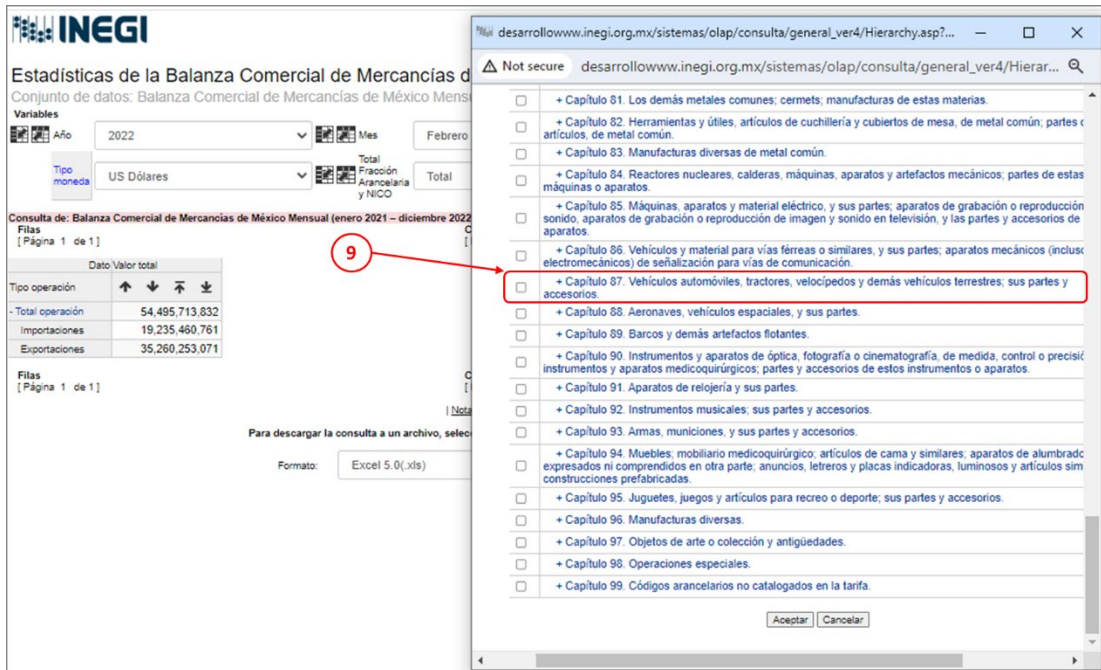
INEGI

Estadísticas de la Balanza Comercial de Mercancías d
Conjunto de datos: Balanza Comercial de Mercancías de México Mens
Variables
Año 2022 Mes Febrero
Tipo moneda US Dólares Total Fracción Arancelaria y NICO Total

Consulta de: Balanza Comercial de Mercancías de México Mensual (enero 2021 – diciembre 2022
Filas
[ Página 1 de 1 ]

| Tipo operación | Dato Valor total |
|---|---|
| - Total operación | 54,495,713,832 |
| Importaciones | 19,235,460,761 |
| Exportaciones | 35,260,253,071 |

Filas
[ Página 1 de 1 ]

| Nota

Para descargar la consulta a un archivo, selec

Formato: Excel 5.0(.xls)

desarrollowww.inegi.org.mx/sistemas/olap/consulta/general_ver4/Hierarchy.asp?...
Not secure desarrollowww.inegi.org.mx/sistemas/olap/consulta/general_ver4/Hierar...

+ Capítulo 81. Los demás metales comunes; cermets; manufacturas de estas materias.
+ Capítulo 82. Herramientas y útiles, artículos de cuchillería y cubiertos de mesa, de metal común; partes c artículos, de metal común.
+ Capítulo 83. Manufacturas diversas de metal común.
+ Capítulo 84. Reactores nucleares, calderas, máquinas, aparatos y artefactos mecánicos; partes de estas máquinas o aparatos.
+ Capítulo 85. Máquinas, aparatos y material eléctrico, y sus partes; aparatos de grabación o reproducción sonido, aparatos de grabación o reproducción de imagen y sonido en televisión, y las partes y accesorios de aparatos.
+ Capítulo 86. Vehículos y material para vías férreas o similares, y sus partes; aparatos mecánicos (inclusc electromecánicos) de señalización para vías de comunicación.
9
+ Capítulo 87. Vehículos automóviles, tractores, velocípedos y demás vehículos terrestres; sus partes y accesorios.
+ Capítulo 88. Aeronaves, vehículos espaciales, y sus partes.
+ Capítulo 89. Barcos y demás artefactos flotantes.
+ Capítulo 90. Instrumentos y aparatos de óptica, fotografía o cinematografía, de medida, control o precisió instrumentos y aparatos medicoquirúrgicos; partes y accesorios de estos instrumentos o aparatos.
+ Capítulo 91. Aparatos de relojería y sus partes.
+ Capítulo 92. Instrumentos musicales; sus partes y accesorios.
+ Capítulo 93. Armas, municiones, y sus partes y accesorios.
+ Capítulo 94. Muebles; mobiliario medicoquirúrgico; artículos de cama y similares; aparatos de alumbrado expresados ni comprendidos en otra parte; anuncios, letreros y placas indicadoras, luminosos y artículos sim construcciones prefabricadas.
+ Capítulo 95. Juguetes, juegos y artículos para recreo o deporte; sus partes y accesorios.
+ Capítulo 96. Manufacturas diversas.
+ Capítulo 97. Objetos de arte o colección y antigüedades.
+ Capítulo 98. Operaciones especiales.
+ Capítulo 99. Códigos arancelarios no catalogados en la tarifa.

Aceptar Cancelar